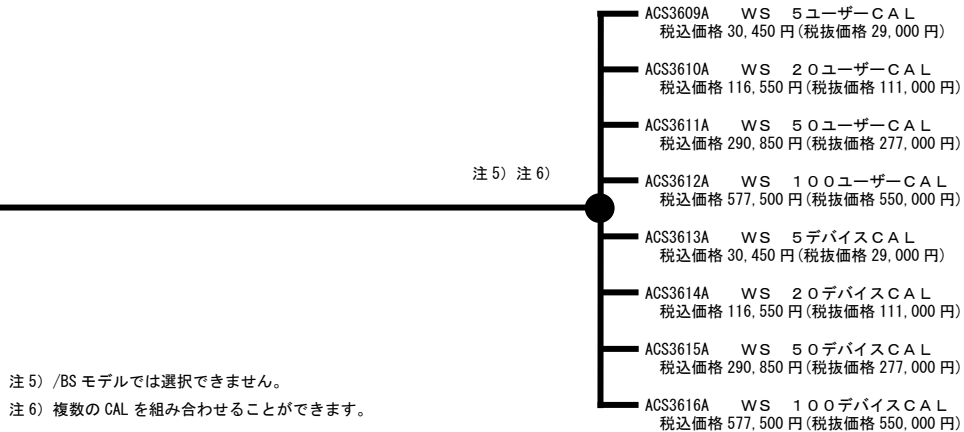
ACS3609A　ＷＳ　５ユーザーＣＡＬ
税込価格 30,450 円(税抜価格 29,000 円)

ACS3610A　ＷＳ　２０ユーザーＣＡＬ
税込価格 116,550 円(税抜価格 111,000 円)

ACS3611A　ＷＳ　５０ユーザーＣＡＬ
税込価格 290,850 円(税抜価格 277,000 円)

注 5) 注 6)

ACS3612A　ＷＳ　１００ユーザーＣＡＬ
税込価格 577,500 円(税抜価格 550,000 円)

ACS3613A　ＷＳ　５デバイスＣＡＬ
税込価格 30,450 円(税抜価格 29,000 円)

ACS3614A　ＷＳ　２０デバイスＣＡＬ
税込価格 116,550 円(税抜価格 111,000 円)

ACS3615A　ＷＳ　５０デバイスＣＡＬ
税込価格 290,850 円(税抜価格 277,000 円)

ACS3616A　ＷＳ　１００デバイスＣＡＬ
税込価格 577,500 円(税抜価格 550,000 円)

注 5) /BS モデルでは選択できません。
注 6) 複数の CAL を組み合わせることができます。